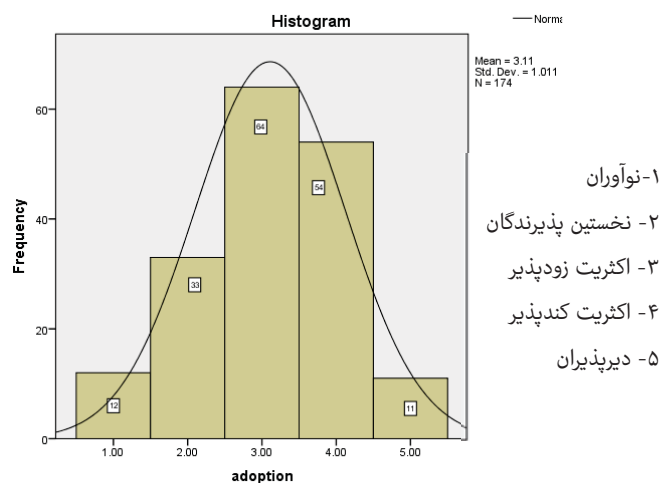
Histogram

Norma

Mean = 3.11
Std. Dev. = 1.011
N = 174

Frequency

60

40

20

0

12

33

64

54

11

1.00

2.00

3.00

4.00

5.00

adoption

۱-نوآوران

۲- نخستین پذیرندگان

۳- اکثریت زودپذیر

۴- اکثریت کندپذیر

۵- دیرپذیران